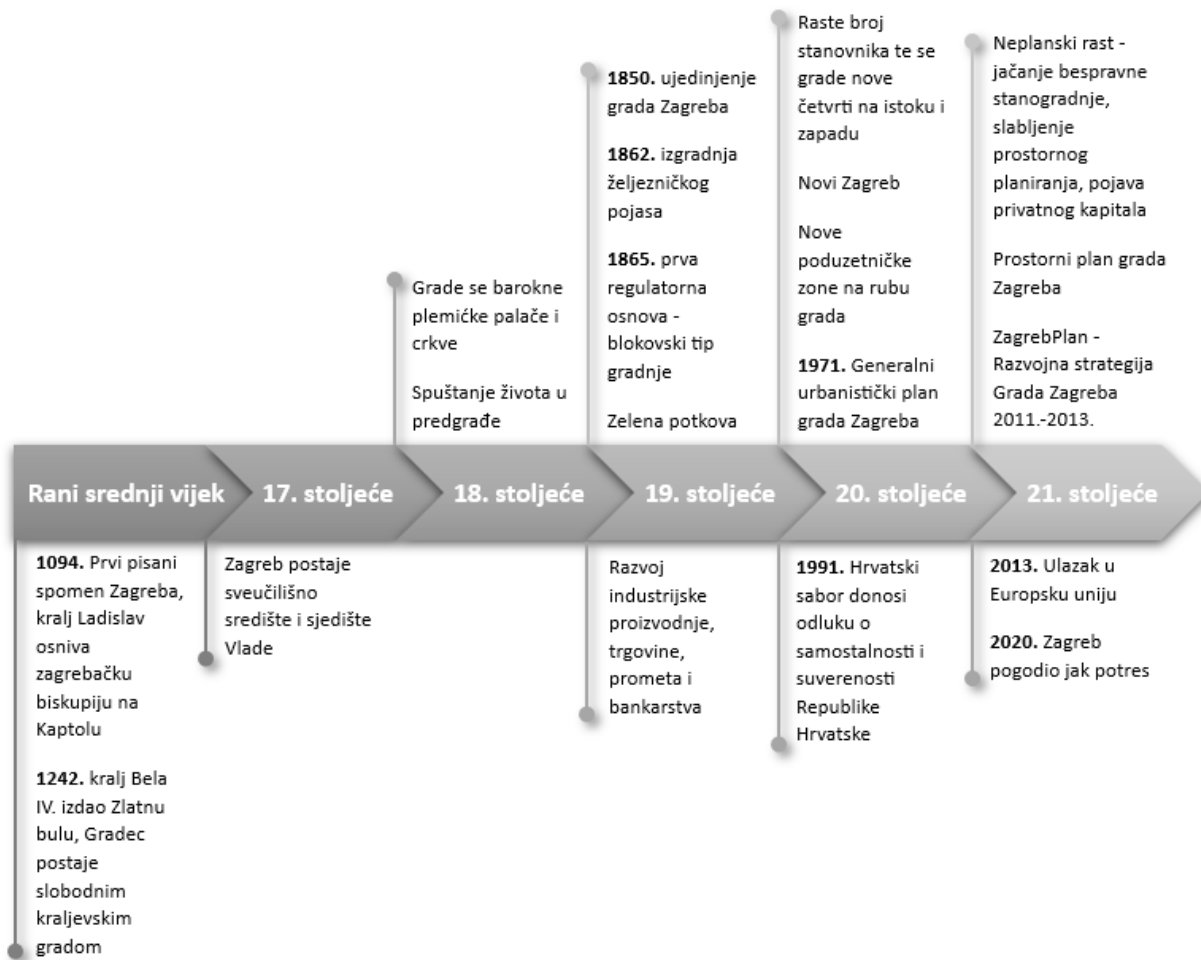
Rani srednji vijek

1094. Prvi pisani spomen Zagreba, kralj Ladislav osniva zagrebačku biskupiju na Kaptolu

1242. kralj Bela IV. izdao Zlatnu bulu, Gradec postaje slobodnim kraljevskim gradom

17. stoljeće

Zagreb postaje sveučilišno središte i sjedište Vlade

18. stoljeće

Grade se barokne plemićke palače i crkve

Spuštanje života u predgrađe

19. stoljeće

1850. ujedinjenje grada Zagreba

1862. izgradnja željezničkog pojasa

1865. prva regulatorna osnova - blokovski tip gradnje

Zelena potkova

Razvoj industrijske proizvodnje, trgovine, prometa i bankarstva

20. stoljeće

Raste broj stanovnika te se grade nove četvrti na istoku i zapadu

Novi Zagreb

Nove poduzetničke zone na rubu grada

1971. Generalni urbanistički plan grada Zagreba

1991. Hrvatski sabor donosi odluku o samostalnosti i suverenosti Republike Hrvatske

21. stoljeće

Neplanski rast - jačanje bespravne stanogradnje, slabljenje prostornog planiranja, pojava privatnog kapitala

Prostorni plan grada Zagreba

ZagrebPlan - Razvojna strategija Grada Zagreba 2011.-2013.

2013. Ulazak u Europsku uniju

2020. Zagreb pogodio jak potres